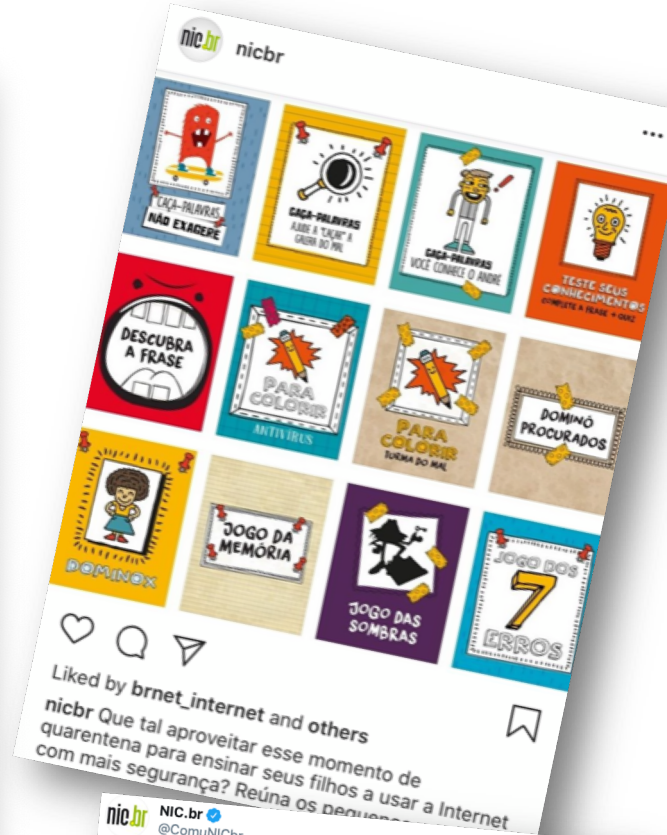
nic.br nicbr

...

CAÇA-PALAVRAS NÃO EXAGERE

CAÇA-PALAVRAS AJUDE A "CAÇAR" A GALERA DO MAL

CAÇA-PALAVRAS VOCÊ CONHECE O ANDRÉ

TESTE SEUS CONHECIMENTOS COMPLETE A FRASE + QUIZ

DESCUBRA A FRASE

PARA COLORIR ANTIVÍRUS

PARA COLORIR TURMA DO MAL

DOMINÓ PROCURADOS

DOMINOX

JOGO DA MEMÓRIA

JOGO DAS SOMBRAS

JOGO DOS 7 ERROS

Liked by brnet_internet and others

nicbr Que tal aproveitar esse momento de quarentena para ensinar seus filhos a usar a Internet com mais segurança? Reúna os pequeno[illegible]

nic.br NIC.br
@ComuNICb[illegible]